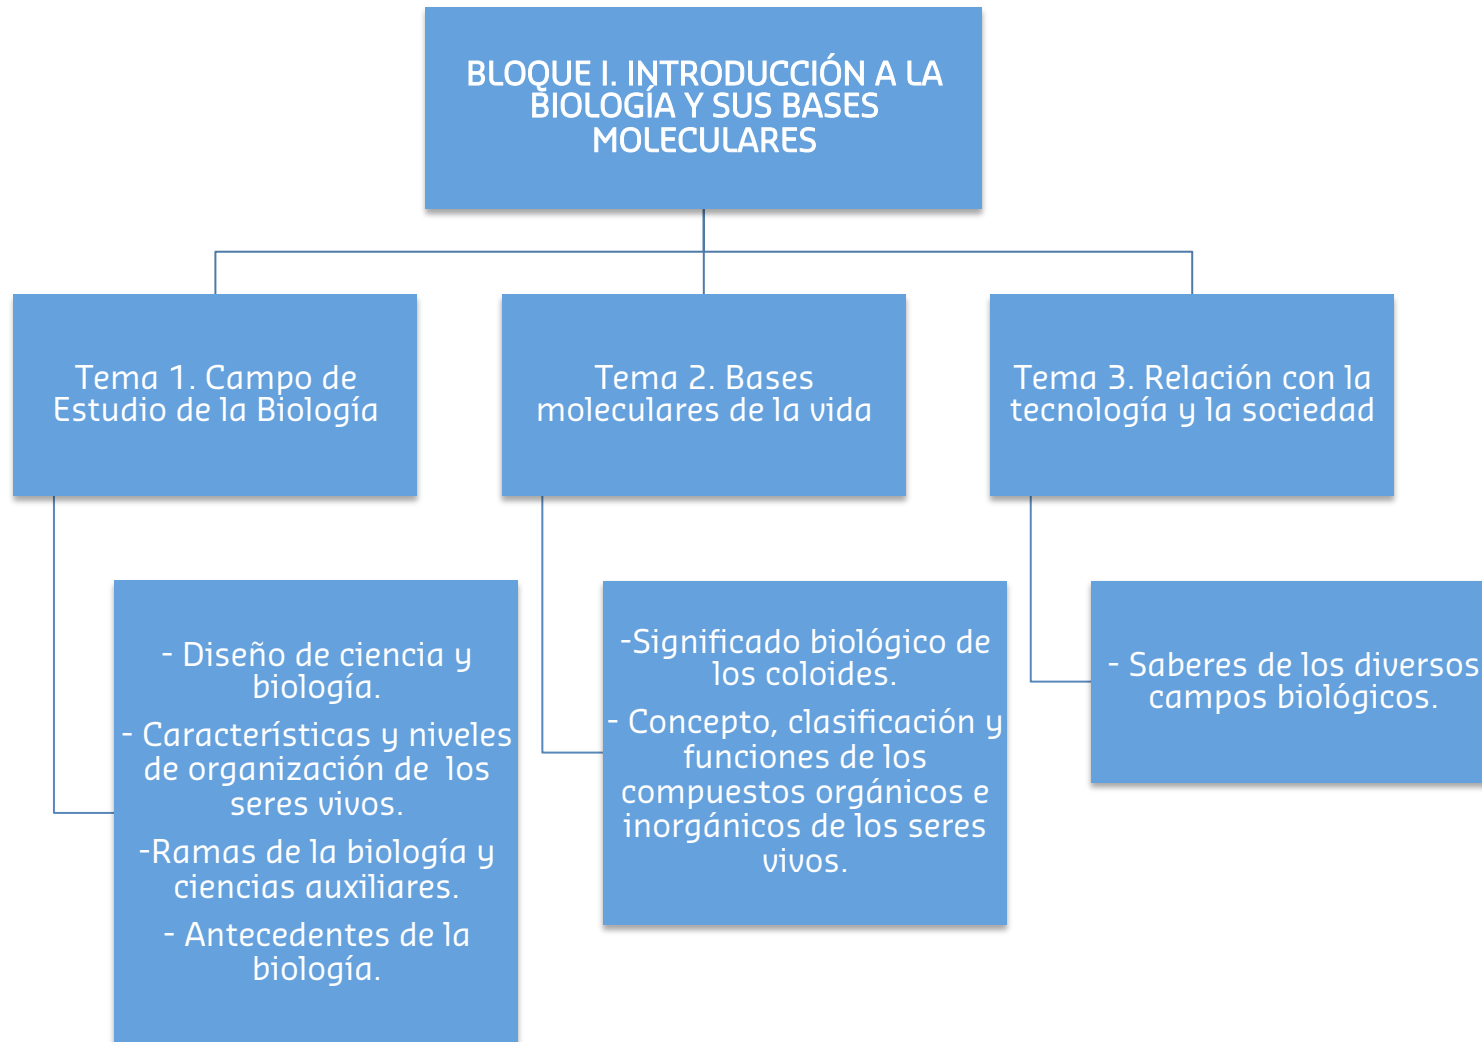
BLOQUE I. INTRODUCCIÓN A LA BIOLOGÍA Y SUS BASES MOLECULARES

Tema 1. Campo de Estudio de la Biología

- Diseño de ciencia y biología.

- Características y niveles de organización de los seres vivos.

-Ramas de la biología y ciencias auxiliares.

- Antecedentes de la biología.

Tema 2. Bases moleculares de la vida

-Significado biológico de los coloides.

- Concepto, clasificación y funciones de los compuestos orgánicos e inorgánicos de los seres vivos.

Tema 3. Relación con la tecnología y la sociedad

- Saberes de los diversos campos biológicos.